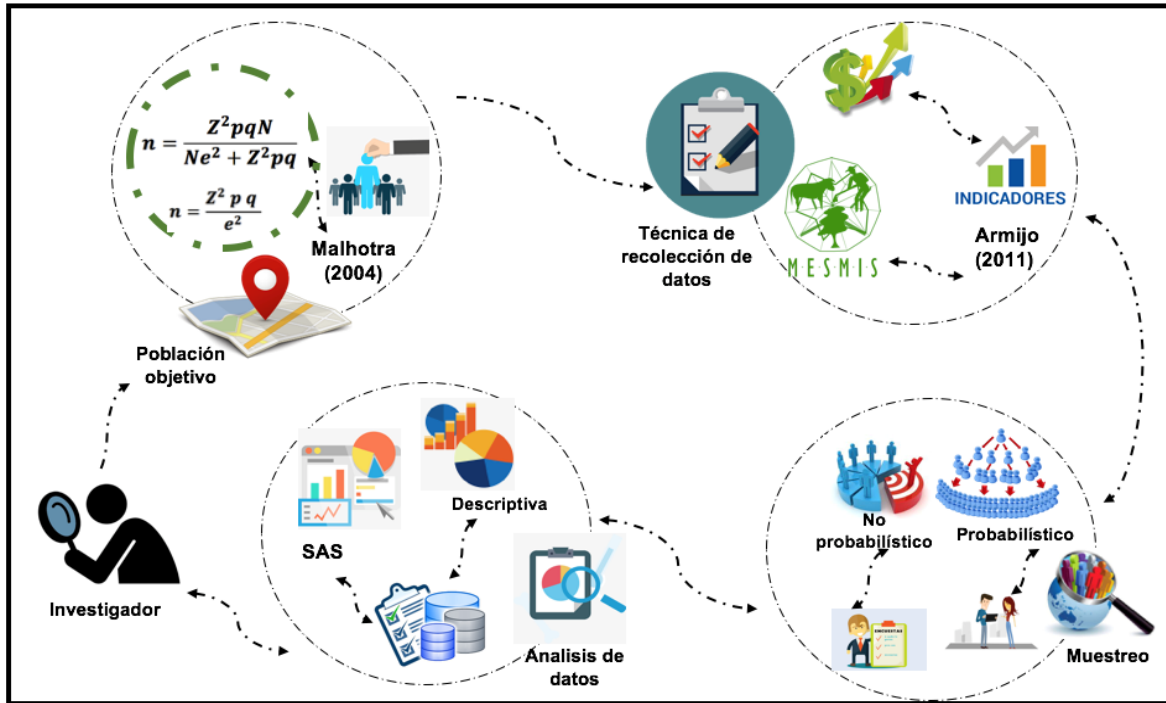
$n = \frac{Z^2pqN}{Ne^2 + Z^2pq}$

$n = \frac{Z^2\, p\, q}{e^2}$

Malhotra (2004)

Población objetivo

Técnica de recolección de datos

INDICADORES

MESMIS

Armijo (2011)

Descriptiva

SAS

Analisis de datos

Investigador

No probabilístico

Probabilístico

ENCUESTAS

Muestreo